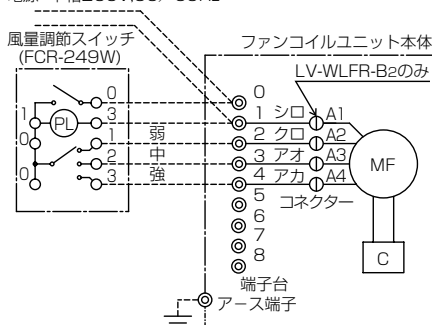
電源：単相200V(50／60Hz)

風量調節スイッチ
(FCR-249W)

ファンコイルユニット本体

LV-WLFR-B2のみ

1
0
PL
0
3
1
0
1
弱
2
中
3
強

0
1 シロ
2 クロ
3 アオ
4 アカ
5
6
7
8
端子台

A1
A2
A3
A4
MF
コネクター
C

アース端子